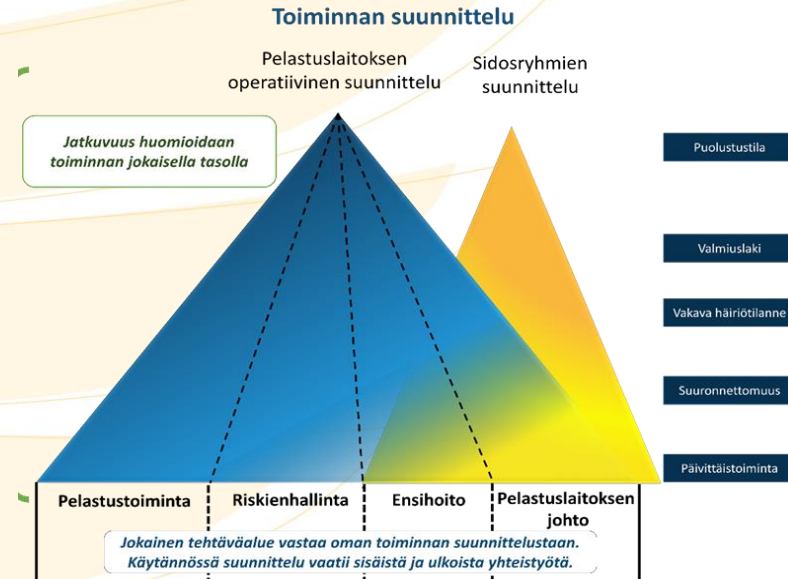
Toiminnan suunnittelu

Pelastuslaitoksen operatiivinen suunnittelu

Sidosryhmien suunnittelu

Jatkuvuus huomioidaan toiminnan jokaisella tasolla

Puolustustila

Valmiuslaki

Vakava häiriötilanne

Suuronnettomuus

Päivittäistoiminta

Pelastustoiminta

Riskienhallinta

Ensihoito

Pelastuslaitoksen johto

Jokainen tehtäväalue vastaa oman toiminnan suunnittelustaan. Käytännössä suunnittelu vaatii sisäistä ja ulkoista yhteistyötä.